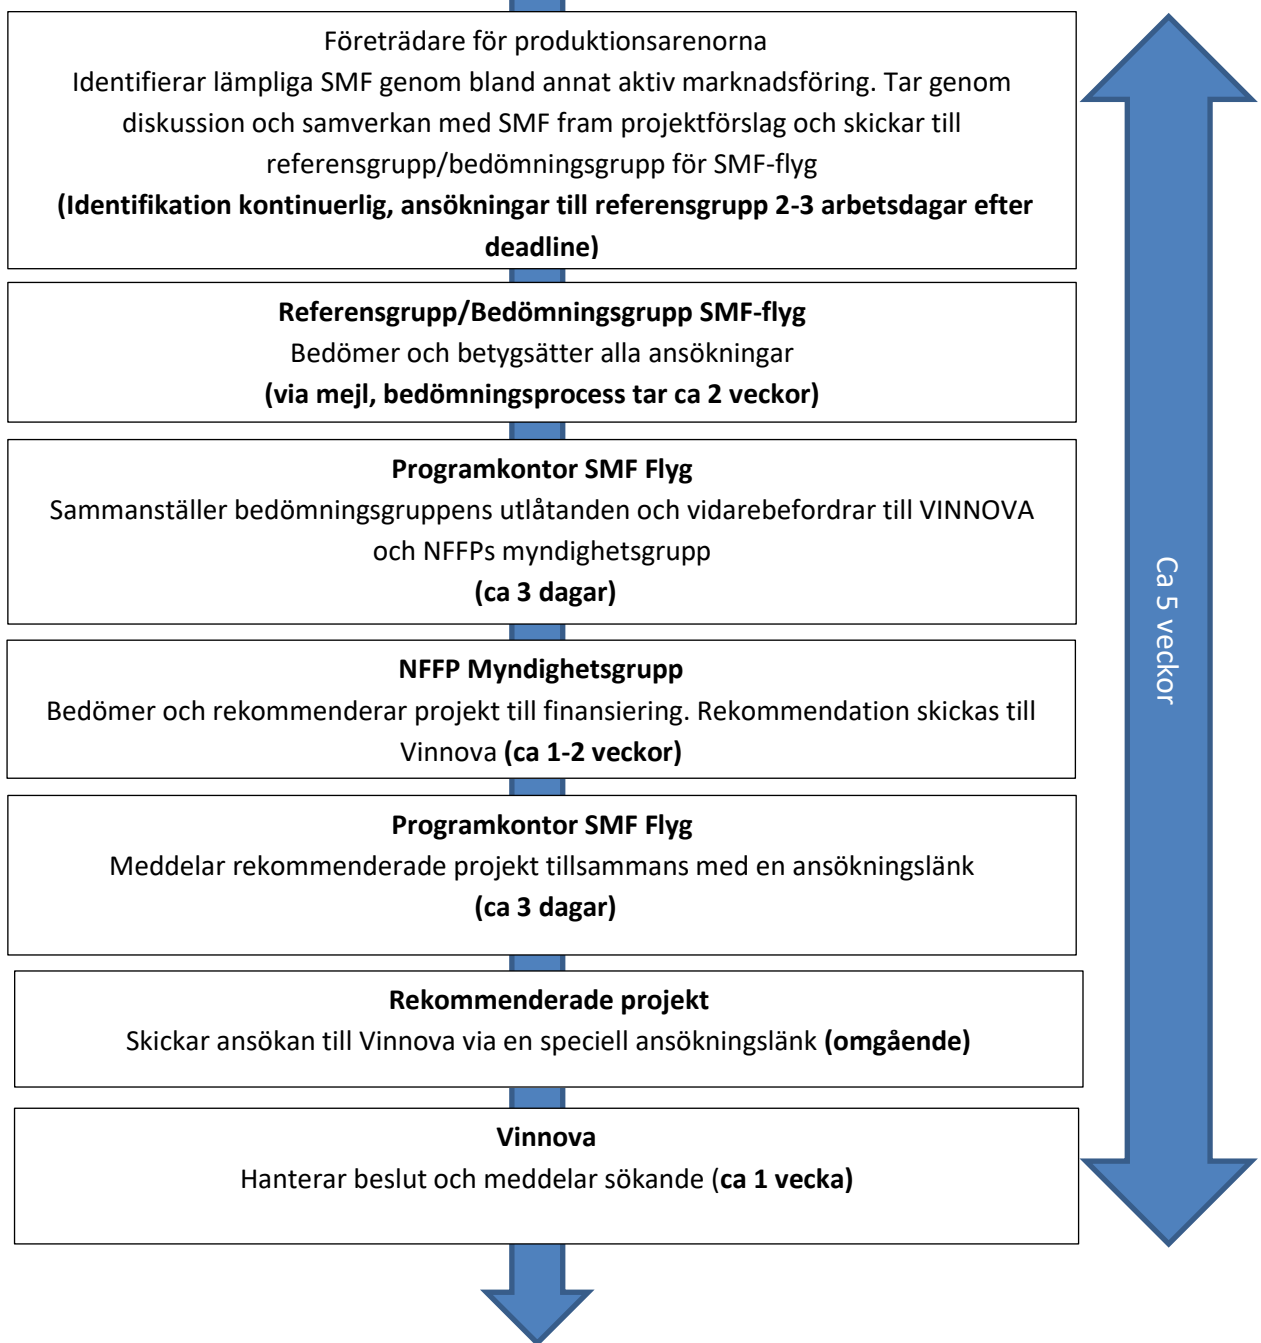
Företrädare för produktionsarenorna
Identifierar lämpliga SMF genom bland annat aktiv marknadsföring. Tar genom diskussion och samverkan med SMF fram projektförslag och skickar till referensgrupp/bedömningsgrupp för SMF-flyg
**(Identifikation kontinuerlig, ansökningar till referensgrupp 2-3 arbetsdagar efter deadline)**

**Referensgrupp/Bedömningsgrupp SMF-flyg**
Bedömer och betygsätter alla ansökningar
**(via mejl, bedömningsprocess tar ca 2 veckor)**

**Programkontor SMF Flyg**
Sammanställer bedömningsgruppens utlåtanden och vidarebefordrar till VINNOVA och NFFPs myndighetsgrupp
**(ca 3 dagar)**

**NFFP Myndighetsgrupp**
Bedömer och rekommenderar projekt till finansiering. Rekommendation skickas till Vinnova **(ca 1-2 veckor)**

**Programkontor SMF Flyg**
Meddelar rekommenderade projekt tillsammans med en ansökningslänk
**(ca 3 dagar)**

**Rekommenderade projekt**
Skickar ansökan till Vinnova via en speciell ansökningslänk **(omgående)**

**Vinnova**
Hanterar beslut och meddelar sökande (**ca 1 vecka)**

Ca 5 veckor